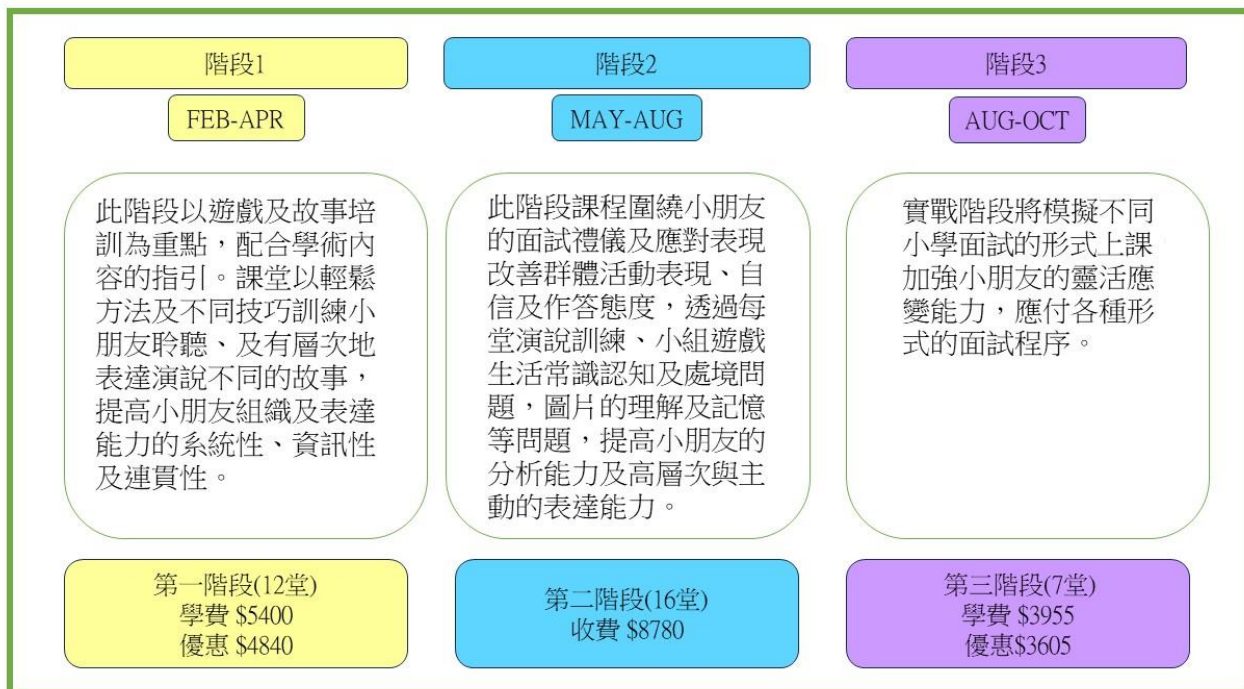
階段1

FEB-APR

此階段以遊戲及故事培訓為重點，配合學術內容的指引。課堂以輕鬆方法及不同技巧訓練小朋友聆聽、及有層次地表達演說不同的故事，提高小朋友組織及表達能力的系統性、資訊性及連貫性。

第一階段(12堂)
學費 $5400
優惠 $4840

階段2

MAY-AUG

此階段課程圍繞小朋友的面試禮儀及應對表現改善群體活動表現、自信及作答態度，透過每堂演說訓練、小組遊戲生活常識認知及處境問題，圖片的理解及記憶等問題，提高小朋友的分析能力及高層次與主動的表達能力。

第二階段(16堂)
收費 $8780

階段3

AUG-OCT

實戰階段將模擬不同小學面試的形式上課加強小朋友的靈活應變能力，應付各種形式的面試程序。

第三階段(7堂)
學費 $3955
優惠$3605